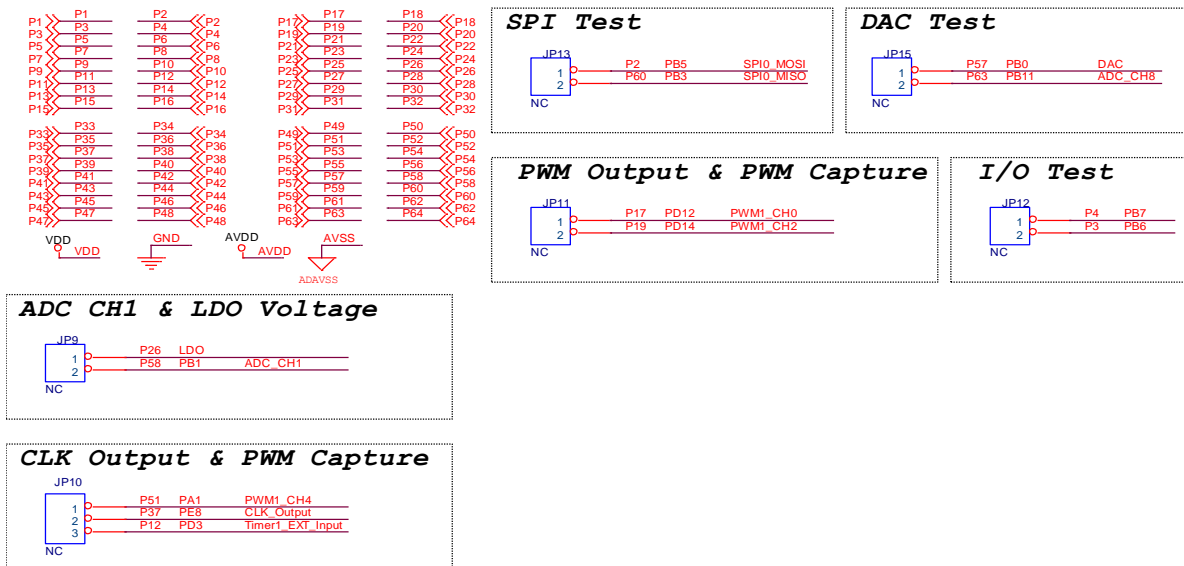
P1 P1 P2 P2
P3 P3 P4 P4
P5 P5 P6 P6
P7 P7 P8 P8
P9 P9 P10 P10
P11 P11 P12 P12
P13 P13 P14 P14
P15 P15 P16 P16

P33 P33 P34 P34
P35 P35 P36 P36
P37 P37 P38 P38
P39 P39 P40 P40
P41 P41 P42 P42
P43 P43 P44 P44
P45 P45 P46 P46
P47 P47 P48 P48

P17 P17 P18 P18
P19 P19 P20 P20
P21 P21 P22 P22
P23 P23 P24 P24
P25 P25 P26 P26
P27 P27 P28 P28
P29 P29 P30 P30
P31 P31 P32 P32

P49 P49 P50 P50
P51 P51 P52 P52
P53 P53 P54 P54
P55 P55 P56 P56
P57 P57 P58 P58
P59 P59 P60 P60
P61 P61 P62 P62
P63 P63 P64 P64

VDD VDD GND AVDD AVDD AVSS ADAVSS

SPI Test
JP13
1 P2 PB5 SPI0_MOSI
2 P60 PB3 SPI0_MISO
NC

DAC Test
JP15
1 P57 PB0 DAC
2 P63 PB11 ADC_CH8
NC

PWM Output & PWM Capture
JP11
1 P17 PD12 PWM1_CH0
2 P19 PD14 PWM1_CH2
NC

I/O Test
JP12
1 P4 PB7
2 P3 PB6
NC

ADC CH1 & LDO Voltage
JP9
1 P26 LDO
2 P58 PB1 ADC_CH1
NC

CLK Output & PWM Capture
JP10
1 P51 PA1 PWM1_CH4
2 P37 PE8 CLK_Output
3 P12 PD3 Timer1_EXT_Input
NC